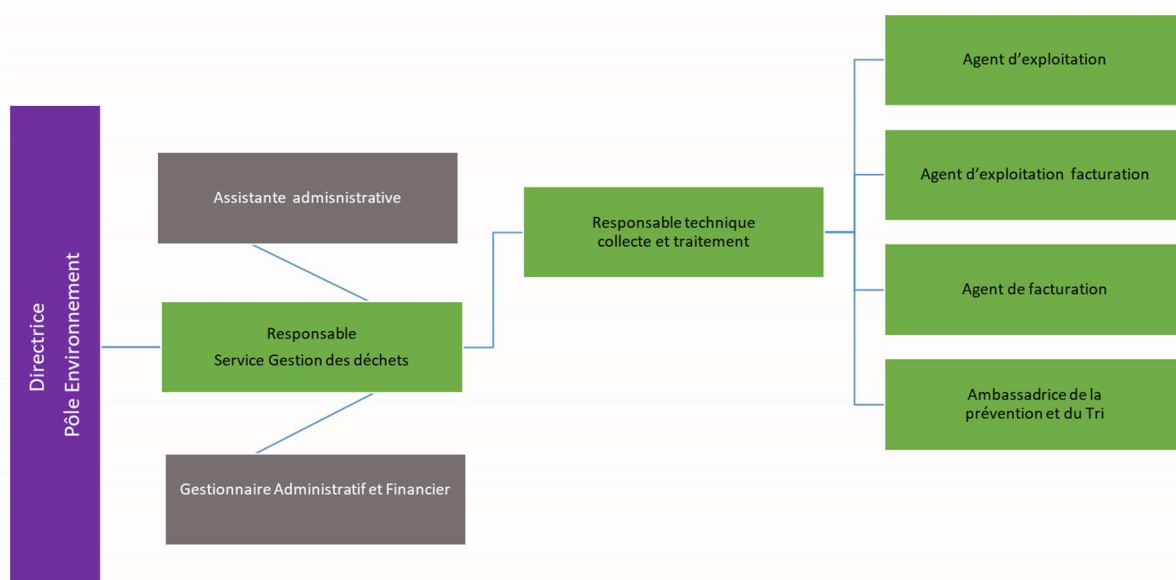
Directrice
Pôle Environnement

Assistante admsinistrative

Responsable
Service Gestion des déchets

Gestionnaire Administratif et Financier

Responsable technique
collecte et traitement

Agent d'exploitation

Agent d'exploitation facturation

Agent de facturation

Ambassadrice de la
prévention et du Tri